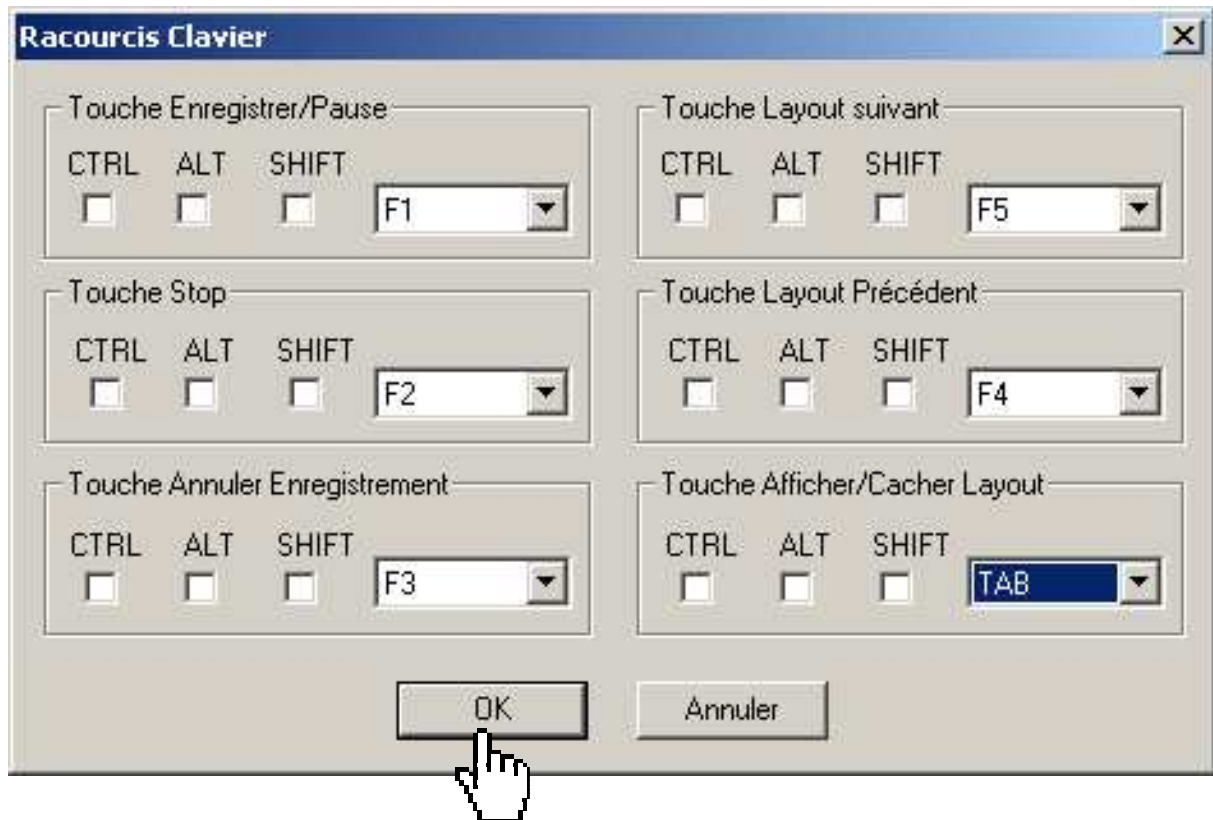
Racourcis Clavier

Touche Enregistrer/Pause
CTRL ALT SHIFT
F1

Touche Layout suivant
CTRL ALT SHIFT
F5

Touche Stop
CTRL ALT SHIFT
F2

Touche Layout Précédent
CTRL ALT SHIFT
F4

Touche Annuler Enregistrement
CTRL ALT SHIFT
F3

Touche Afficher/Cacher Layout
CTRL ALT SHIFT
TAB

OK
Annuler